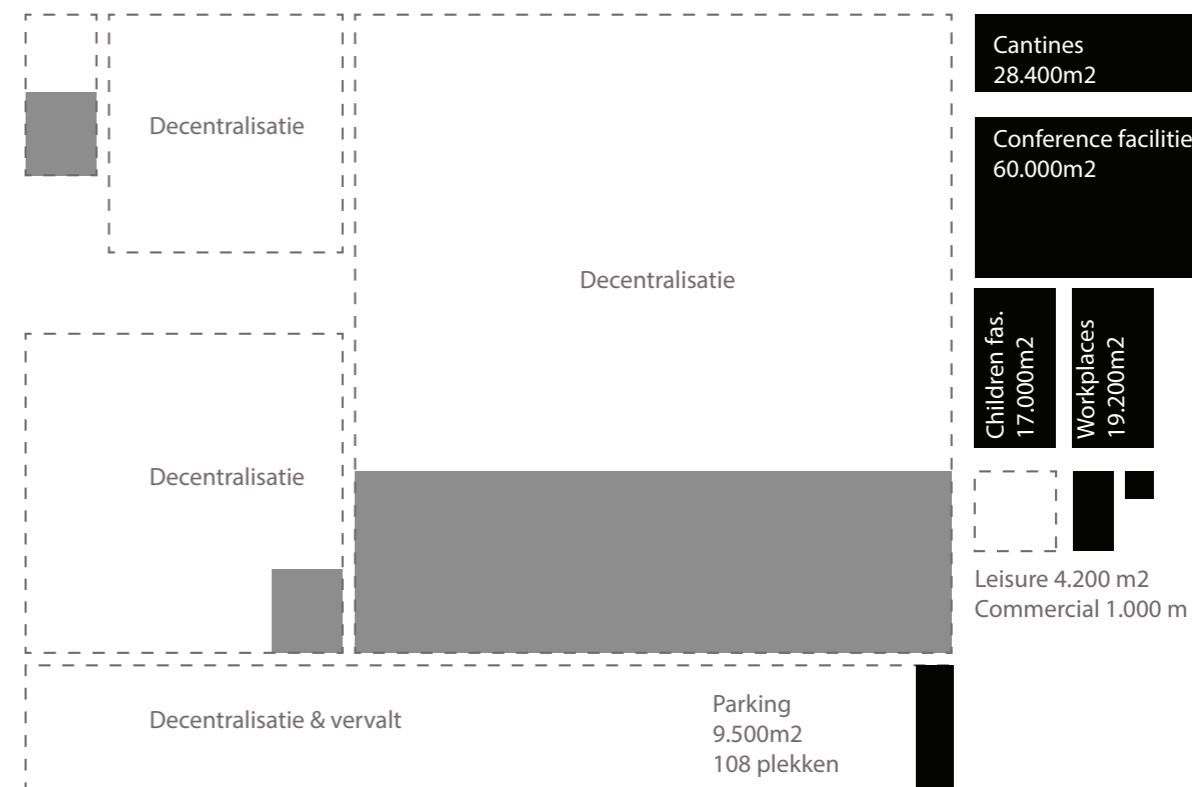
Decentralisatie

Decentralisatie

Decentralisatie

Decentralisatie & vervalt

Parking
9.500m2
108 plekken

Cantines
28.400m2

Conference facilitie
60.000m2

Children fas.
17.000m2

Workplaces
19.200m2

Leisure 4.200 m2
Commercial 1.000 m